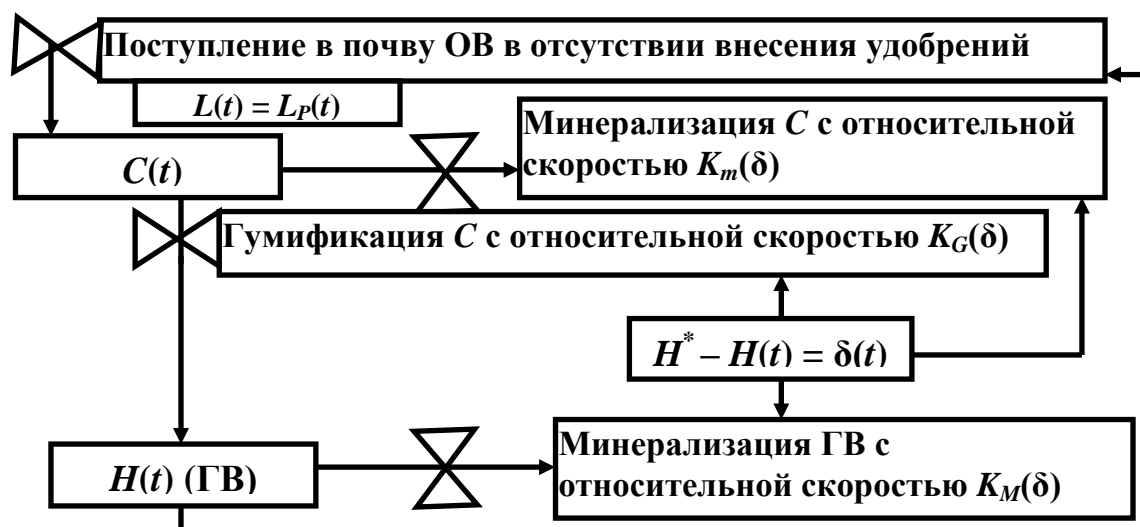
Поступление в почву ОВ в отсутствии внесения удобрений

$L(t) = L_P(t)$

Минерализация $C$ с относительной скоростью $K_m(\delta)$

$C(t)$

Гумификация $C$ с относительной скоростью $K_G(\delta)$

$H^* - H(t) = \delta(t)$

$H(t)$ (ГВ)

Минерализация ГВ с относительной скоростью $K_M(\delta)$